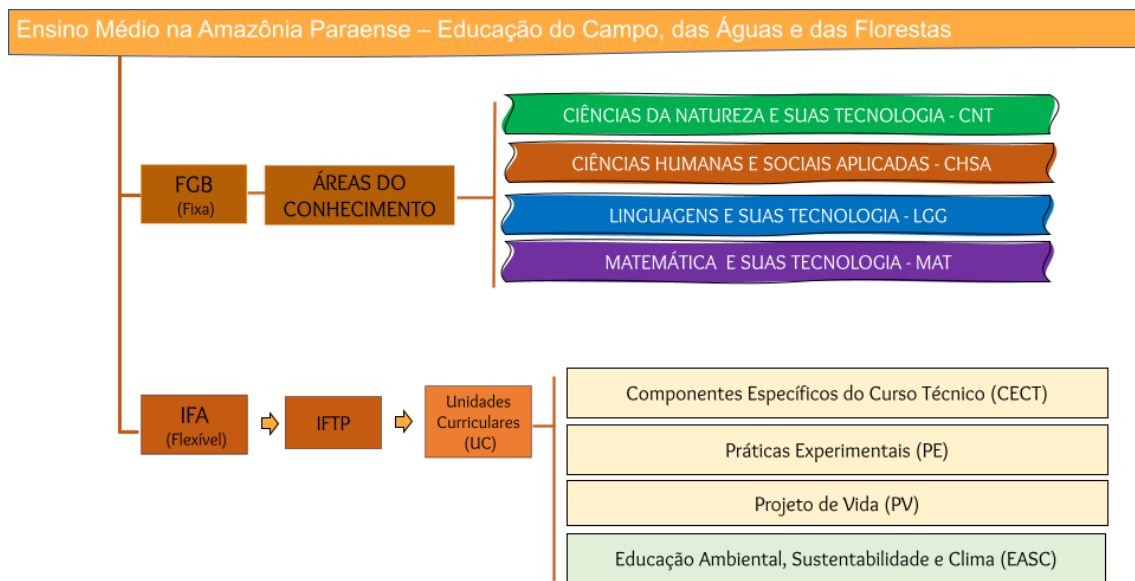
Ensino Médio na Amazônia Paraense – Educação do Campo, das Águas e das Florestas

FGB
(Fixa)

ÁREAS DO CONHECIMENTO

CIÊNCIAS DA NATUREZA E SUAS TECNOLOGIA - CNT

CIÊNCIAS HUMANAS E SOCIAIS APLICADAS - CHSA

LINGUAGENS E SUAS TECNOLOGIA - LGG

MATEMÁTICA E SUAS TECNOLOGIA - MAT

IFA
(Flexível)

IFTP

Unidades Curriculares
(UC)

Componentes Específicos do Curso Técnico (CECT)

Práticas Experimentais (PE)

Projeto de Vida (PV)

Educação Ambiental, Sustentabilidade e Clima (EASC)